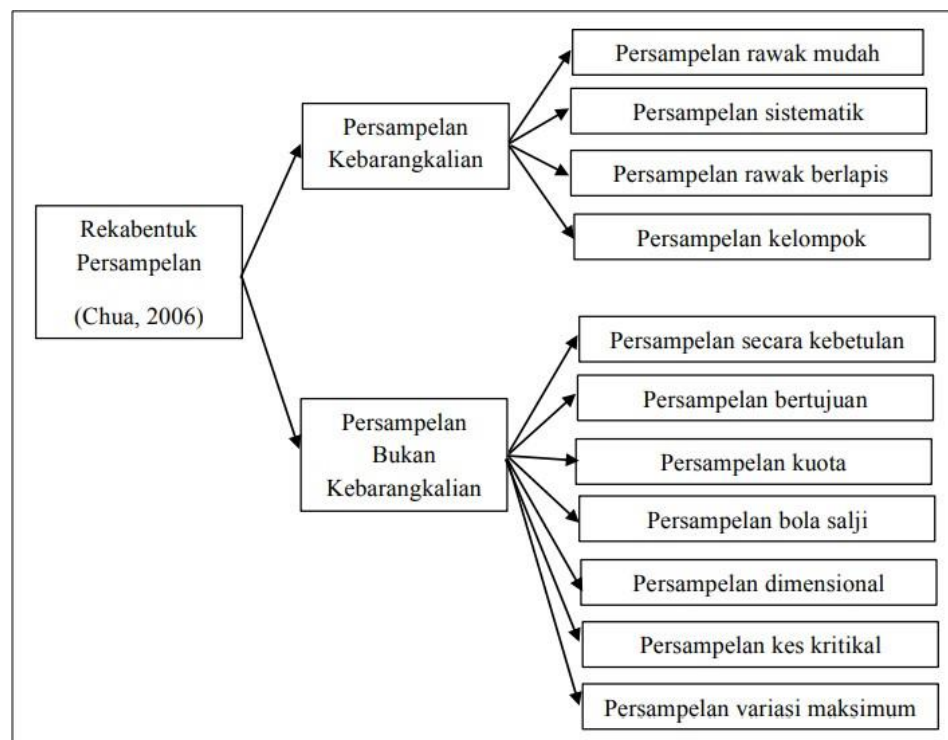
Rekabentuk Persampelan

(Chua, 2006)

Persampelan Kebarangkalian

Persampelan rawak mudah

Persampelan sistematik

Persampelan rawak berlapis

Persampelan kelompok

Persampelan Bukan Kebarangkalian

Persampelan secara kebetulan

Persampelan bertujuan

Persampelan kuota

Persampelan bola salji

Persampelan dimensional

Persampelan kes kritikal

Persampelan variasi maksimum